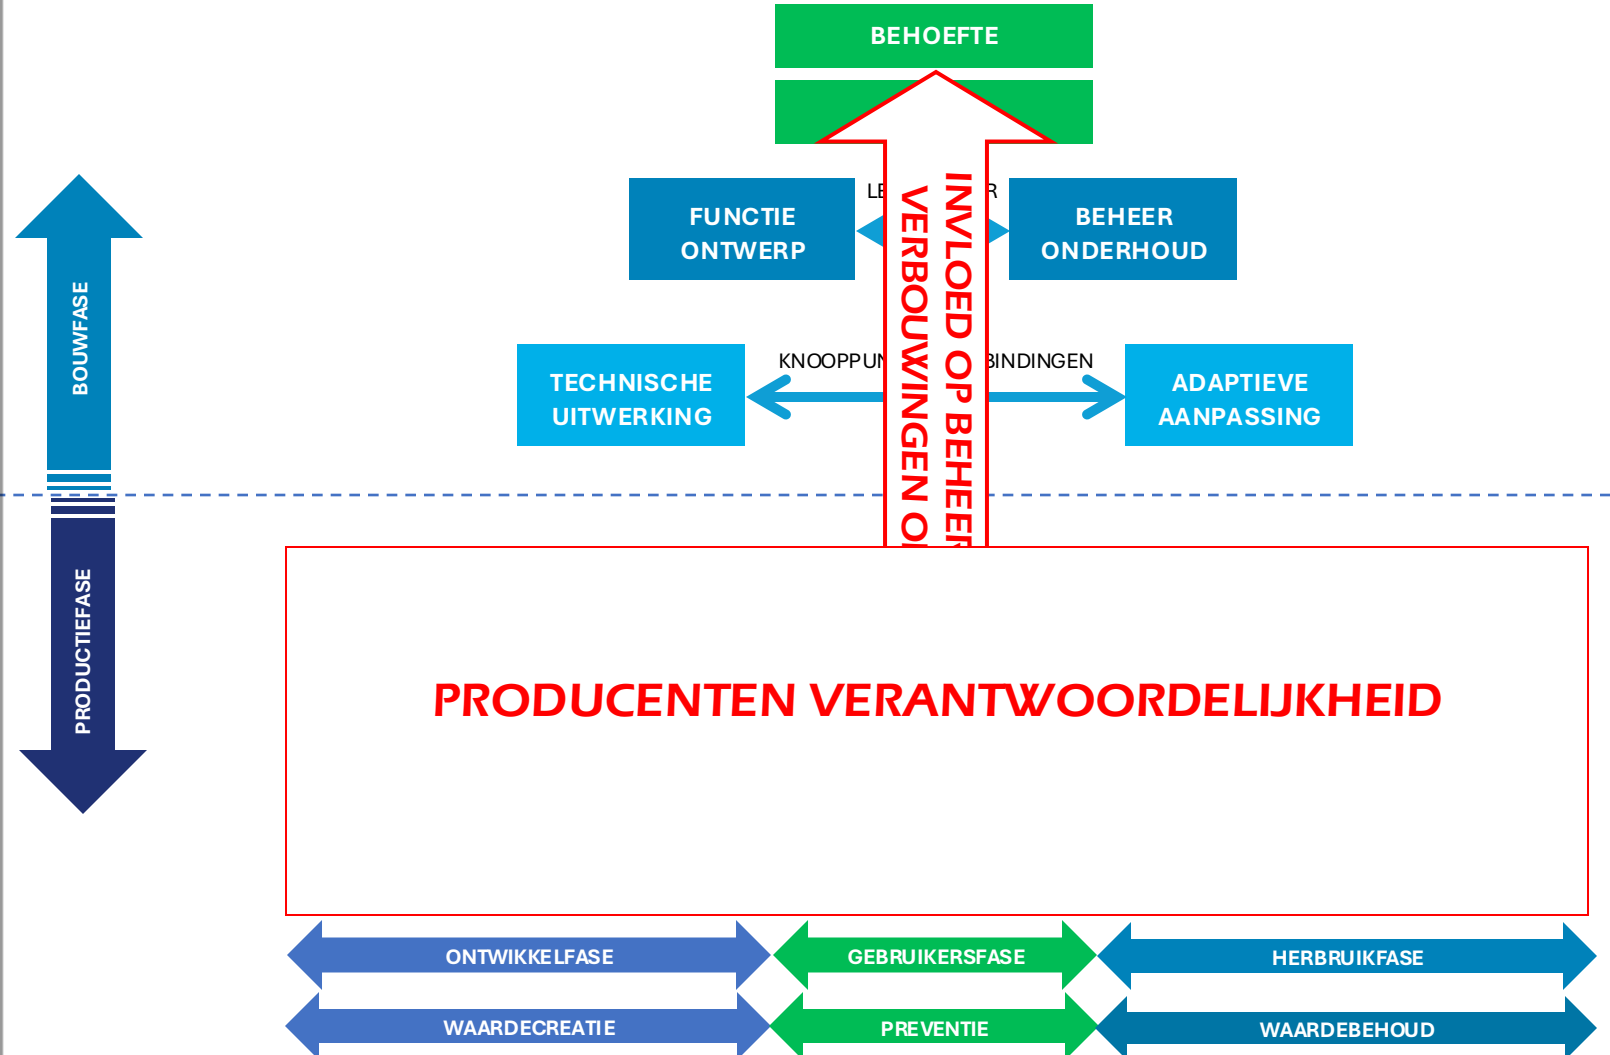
BEHOEFTE

BOUWFASE

FUNCTIE ONTWERP

LE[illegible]R

BEHEER ONDERHOUD

INVLOED OP BEHEER

VERBOUWINGEN O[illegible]

TECHNISCHE UITWERKING

KNOOPPUN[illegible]

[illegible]BINDINGEN

ADAPTIEVE AANPASSING

PRODUCTIEFASE

PRODUCENTEN VERANTWOORDELIJKHEID

ONTWIKKELFASE

GEBRUIKERSFASE

HERBRUIKFASE

WAARDECREATIE

PREVENTIE

WAARDEBEHOUD